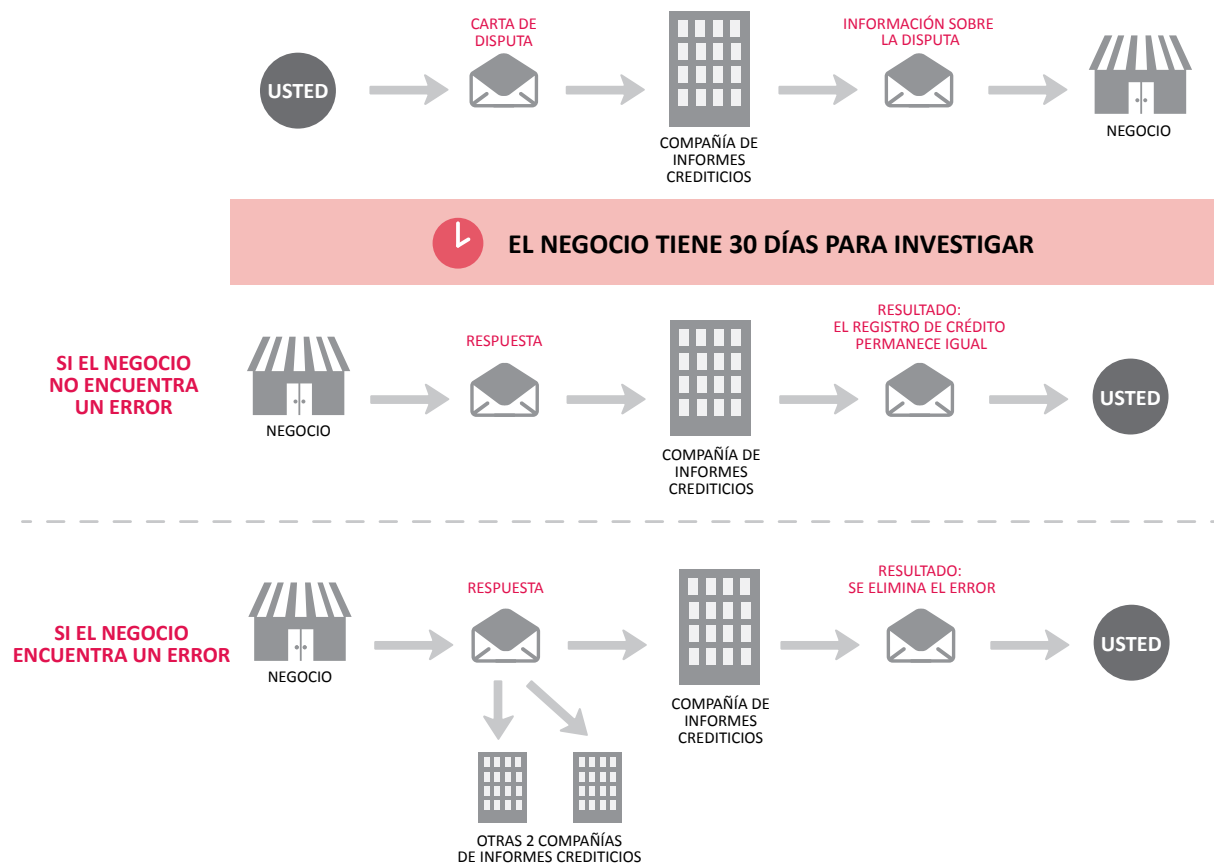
USTED

CARTA DE DISPUTA

COMPAÑÍA DE INFORMES CREDITICIOS

INFORMACIÓN SOBRE LA DISPUTA

NEGOCIO

EL NEGOCIO TIENE 30 DÍAS PARA INVESTIGAR

SI EL NEGOCIO NO ENCUENTRA UN ERROR

NEGOCIO

RESPUESTA

COMPAÑÍA DE INFORMES CREDITICIOS

RESULTADO: EL REGISTRO DE CRÉDITO PERMANECE IGUAL

USTED

SI EL NEGOCIO ENCUENTRA UN ERROR

NEGOCIO

RESPUESTA

COMPAÑÍA DE INFORMES CREDITICIOS

RESULTADO: SE ELIMINA EL ERROR

USTED

OTRAS 2 COMPAÑÍAS DE INFORMES CREDITICIOS